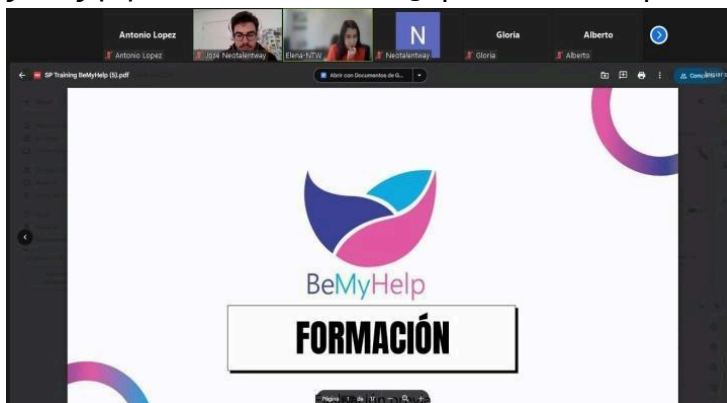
Antonio Lopez
Antonio Lopez
Jose Neotalentway
Elena-NTW
N
Neotalentway
Gloria
Gloria
Alberto
Alberto

SP Training BeMyHelp (5).pdf
Abrir con Documentos de G...
Compartir

BeMyHelp
FORMACIÓN

Página 1 de 17